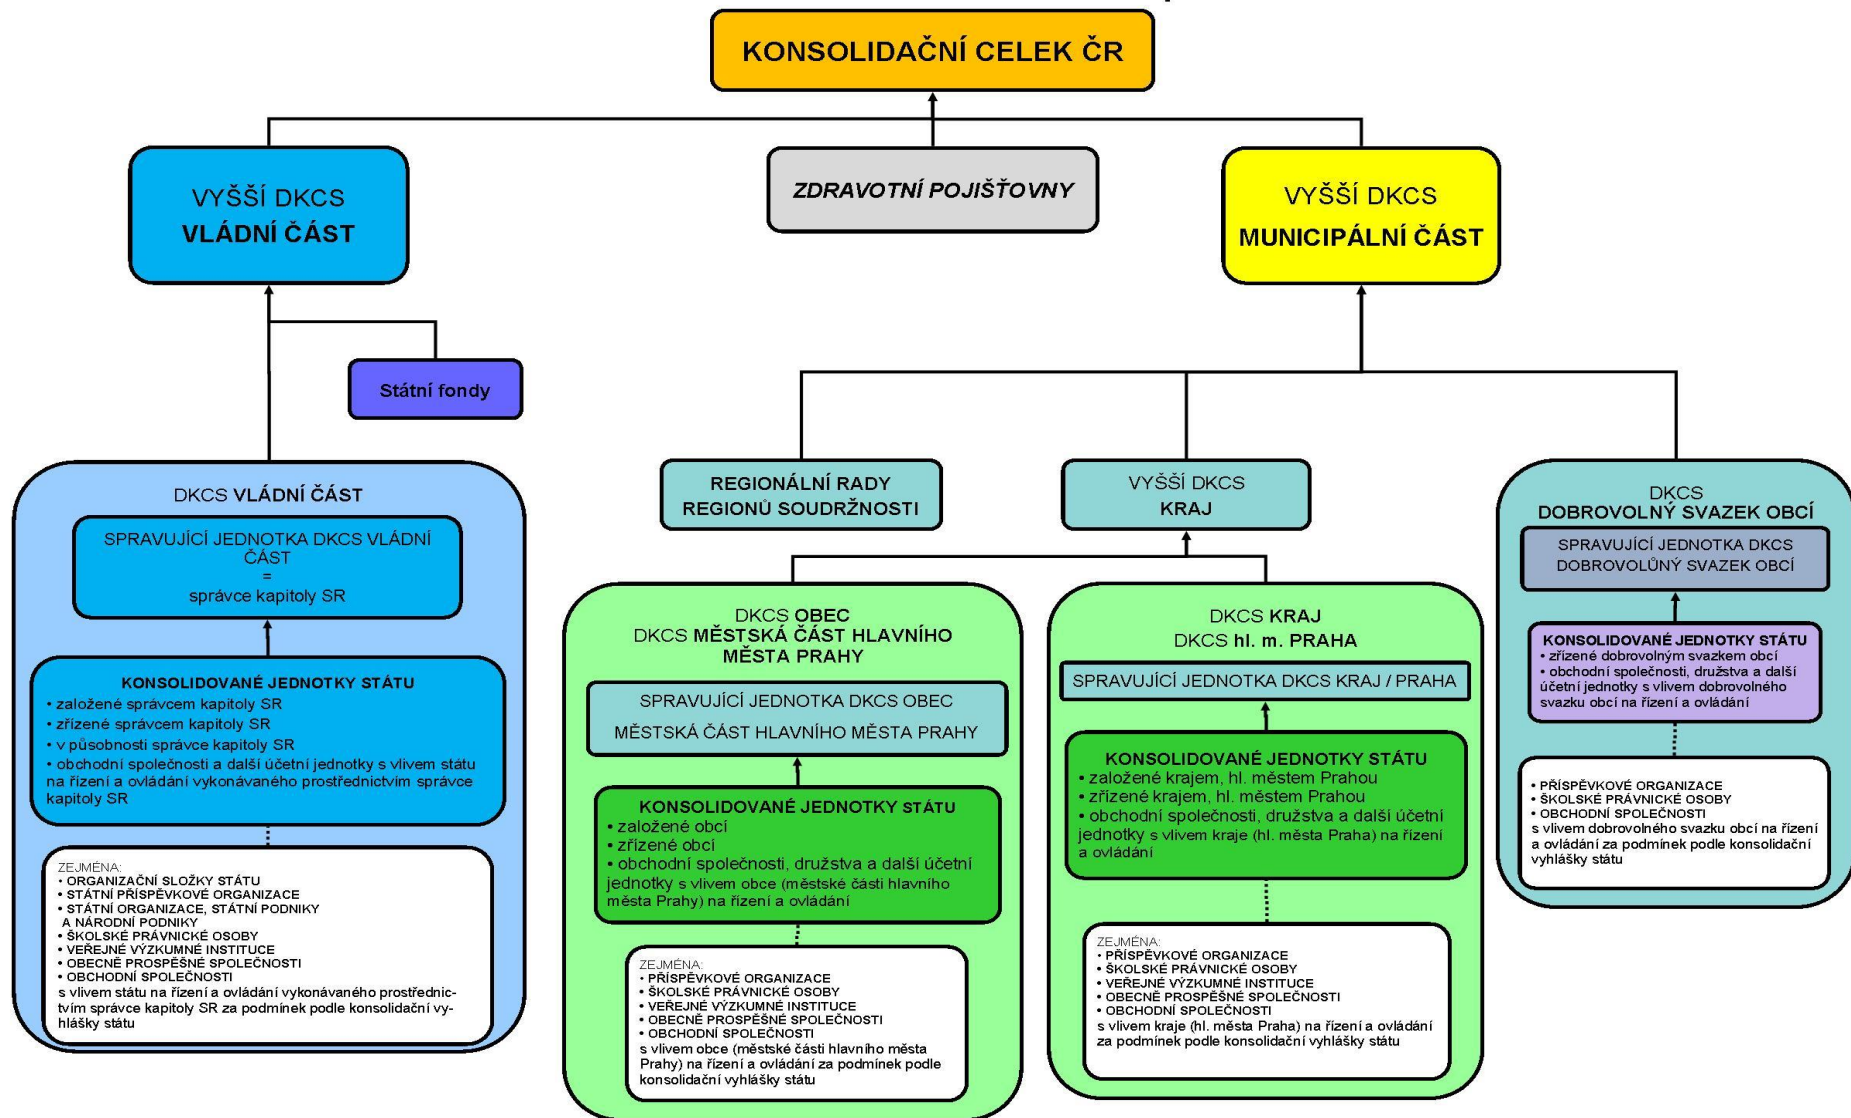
KONSOLIDAČNÍ CELEK ČR

VYŠŠÍ DKCS
VLÁDNÍ ČÁST

ZDRAVOTNÍ POJIŠŤOVNY

VYŠŠÍ DKCS
MUNICIPÁLNÍ ČÁST

Státní fondy

DKCS VLÁDNÍ ČÁST

SPRAVUJÍCÍ JEDNOTKA DKCS VLÁDNÍ ČÁST
=
správce kapitoly SR

KONSOLIDOVANÉ JEDNOTKY STÁTU
• založené správcem kapitoly SR
• zřízené správcem kapitoly SR
• v působnosti správce kapitoly SR
• obchodní společnosti a další účetní jednotky s vlivem státu na řízení a ovládání vykonávaného prostřednictvím správce kapitoly SR

ZEJMÉNA:
• ORGANIZAČNÍ SLOŽKY STÁTU
• STÁTNÍ PŘÍSPĚVKOVÉ ORGANIZACE
• STÁTNÍ ORGANIZACE, STÁTNÍ PODNIKY A NÁRODNÍ PODNIKY
• ŠKOLSKÉ PRÁVNICKÉ OSOBY
• VEŘEJNÉ VÝZKUMNÉ INSTITUCE
• OBECNĚ PROSPĚŠNÉ SPOLEČNOSTI
• OBCHODNÍ SPOLEČNOSTI
s vlivem státu na řízení a ovládání vykonávaného prostřednictvím správce kapitoly SR za podmínek podle konsolidační vyhlášky státu

REGIONÁLNÍ RADY
REGIONŮ SOUDRŽNOSTI

VYŠŠÍ DKCS
KRAJ

DKCS
DOBROVOLNÝ SVAZEK OBCÍ

SPRAVUJÍCÍ JEDNOTKA DKCS
DOBROVOLÚNÝ SVAZEK OBCÍ

KONSOLIDOVANÉ JEDNOTKY STÁTU
• zřízené dobrovolným svazkem obcí
• obchodní společnosti, družstva a další účetní jednotky s vlivem dobrovolného svazku obcí na řízení a ovládání

• PŘÍSPĚVKOVÉ ORGANIZACE
• ŠKOLSKÉ PRÁVNICKÉ OSOBY
• OBCHODNÍ SPOLEČNOSTI
s vlivem dobrovolného svazku obcí na řízení a ovládání za podmínek podle konsolidační vyhlášky státu

DKCS OBEC
DKCS MĚSTSKÁ ČÁST HLAVNÍHO MĚSTA PRAHY

SPRAVUJÍCÍ JEDNOTKA DKCS OBEC
MĚSTSKÁ ČÁST HLAVNÍHO MĚSTA PRAHY

KONSOLIDOVANÉ JEDNOTKY STÁTU
• založené obcí
• zřízené obcí
• obchodní společnosti, družstva a další účetní jednotky s vlivem obce (městské části hlavního města Prahy) na řízení a ovládání

ZEJMÉNA:
• PŘÍSPĚVKOVÉ ORGANIZACE
• ŠKOLSKÉ PRÁVNICKÉ OSOBY
• VEŘEJNÉ VÝZKUMNÉ INSTITUCE
• OBECNĚ PROSPĚŠNÉ SPOLEČNOSTI
• OBCHODNÍ SPOLEČNOSTI
s vlivem obce (městské části hlavního města Prahy) na řízení a ovládání za podmínek podle konsolidační vyhlášky státu

DKCS KRAJ
DKCS hl. m. PRAHA

SPRAVUJÍCÍ JEDNOTKA DKCS KRAJ / PRAHA

KONSOLIDOVANÉ JEDNOTKY STÁTU
• založené krajem, hl. městem Prahou
• zřízené krajem, hl. městem Prahou
• obchodní společnosti, družstva a další účetní jednotky s vlivem kraje (hl. města Praha) na řízení a ovládání

ZEJMÉNA:
• PŘÍSPĚVKOVÉ ORGANIZACE
• ŠKOLSKÉ PRÁVNICKÉ OSOBY
• VEŘEJNÉ VÝZKUMNÉ INSTITUCE
• OBECNĚ PROSPĚŠNÉ SPOLEČNOSTI
• OBCHODNÍ SPOLEČNOSTI
s vlivem kraje (hl. města Praha) na řízení a ovládání za podmínek podle konsolidační vyhlášky státu